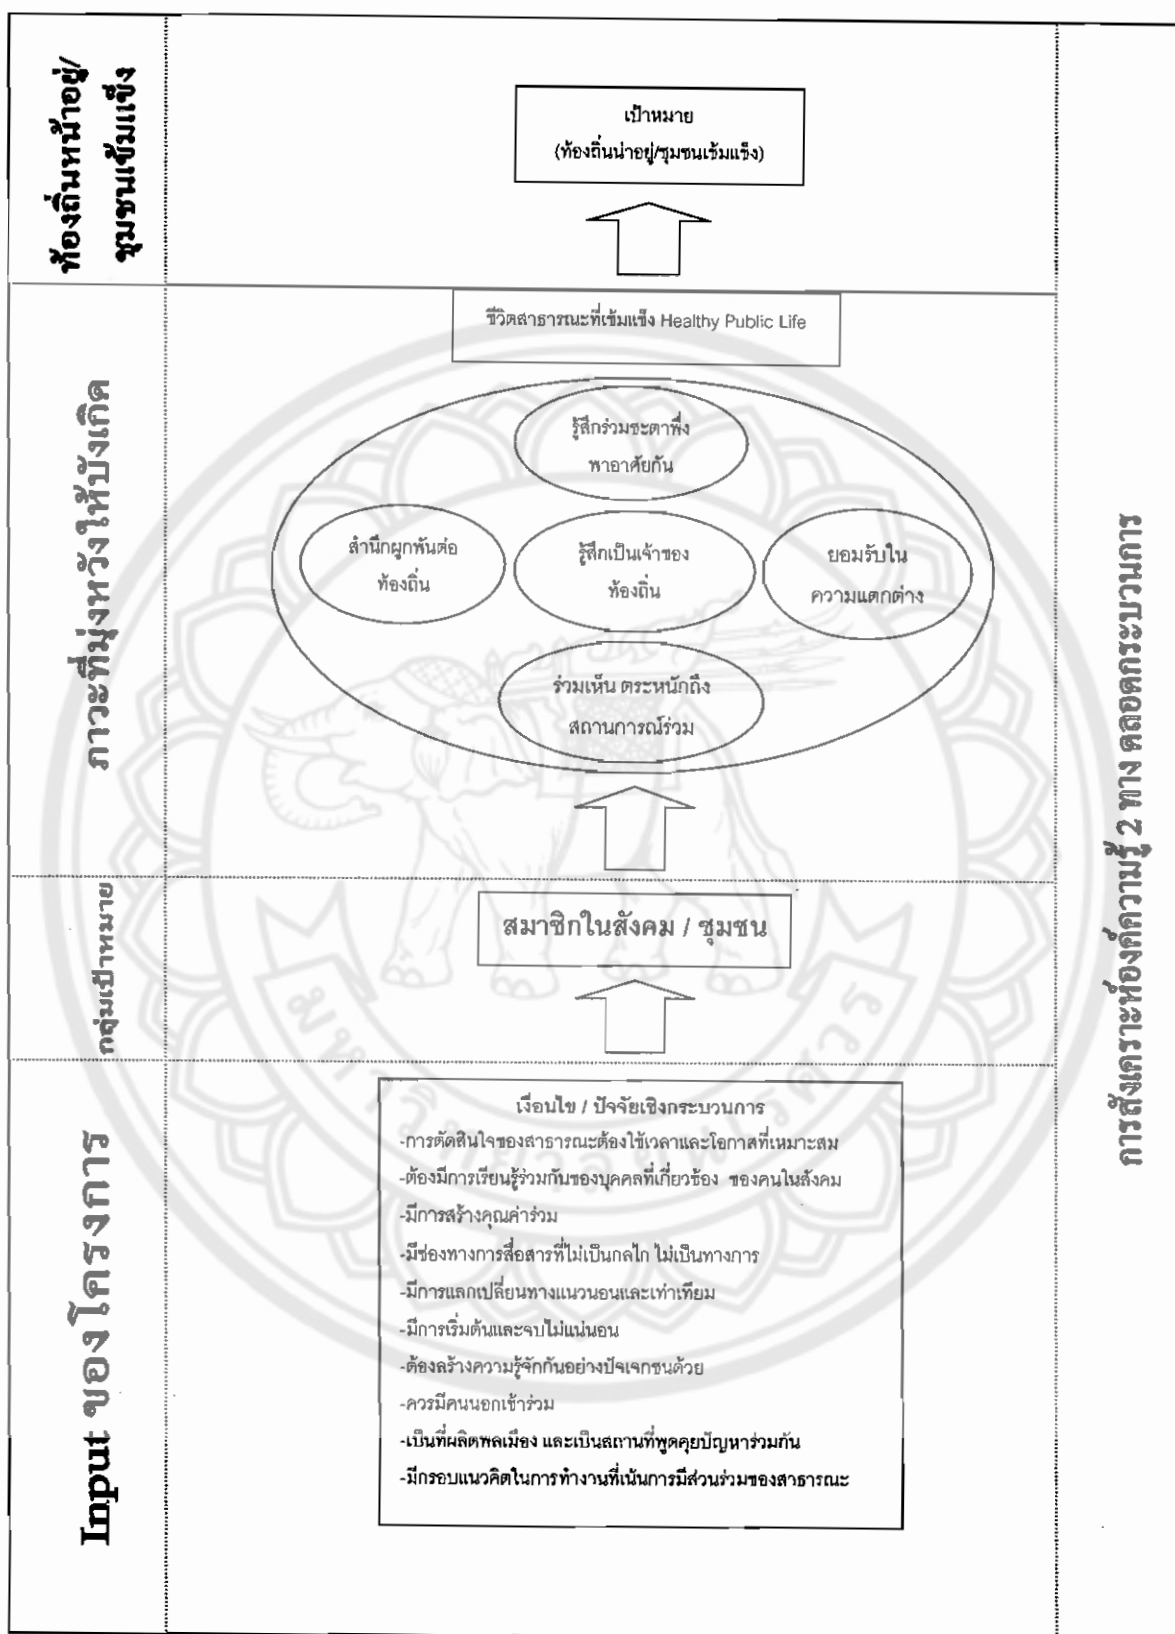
ท้องถิ่นหน้าอยู่/ชุมชนเข้มแข็ง

เป้าหมาย
(ท้องถิ่นน่าอยู่/ชุมชนเข้มแข็ง)

ภาวะที่มุ่งหวังให้บังเกิด

ชีวิตสาธารณะที่เข้มแข็ง Healthy Public Life

รู้สึกร่วมชะตาพึ่งพาอาศัยกัน

สำนึกผูกพันต่อท้องถิ่น

รู้สึกเป็นเจ้าของท้องถิ่น

ยอมรับในความแตกต่าง

ร่วมเห็น ตระหนักถึงสถานการณ์ร่วม

กลุ่มเป้าหมาย

สมาชิกในสังคม / ชุมชน

Input ของโครงการ

เงื่อนไข / ปัจจัยเชิงกระบวนการ
-การตัดสินใจของสาธารณะต้องใช้เวลาและโอกาสที่เหมาะสม
-ต้องมีการเรียนรู้ร่วมกันของบุคคลที่เกี่ยวข้อง ของคนในสังคม
-มีการสร้างคุณค่าร่วม
-มีช่องทางการสื่อสารที่ไม่เป็นกลไก ไม่เป็นทางการ
-มีการแลกเปลี่ยนทางแนวนอนและเท่าเทียม
-มีการเริ่มต้นและจบไม่แน่นอน
-ต้องสร้างความรู้จักกันอย่างปัจเจกชนด้วย
-ควรมีคนนอกเข้าร่วม
-เป็นที่ผลิตพลเมือง และเป็นสถานที่พูดคุยปัญหาร่วมกัน
-มีกรอบแนวคิดในการทำงานที่เน้นการมีส่วนร่วมของสาธารณะ

การสังเคราะห์องค์ความรู้ 2 ทาง ตลอดกระบวนการ